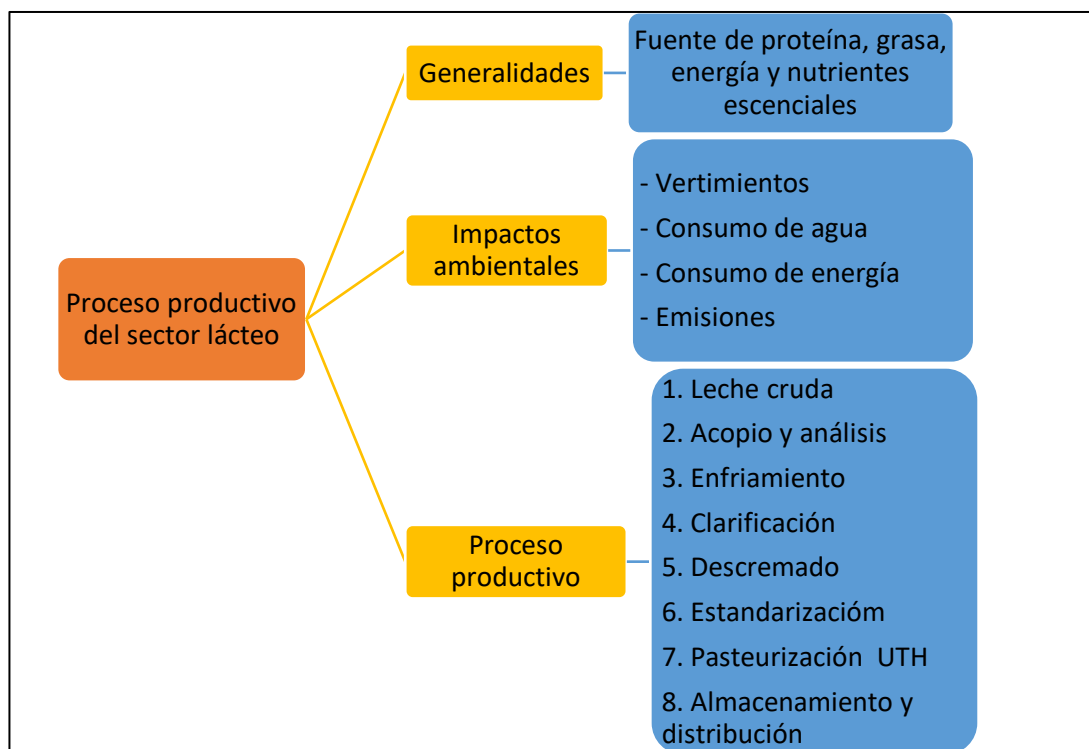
Proceso productivo del sector lácteo

Generalidades

Fuente de proteína, grasa, energía y nutrientes escenciales

Impactos ambientales

- Vertimientos
- Consumo de agua
- Consumo de energía
- Emisiones

Proceso productivo

1. Leche cruda
2. Acopio y análisis
3. Enfriamiento
4. Clarificación
5. Descremado
6. Estandarizaciónm
7. Pasteurización UTH
8. Almacenamiento y distribución